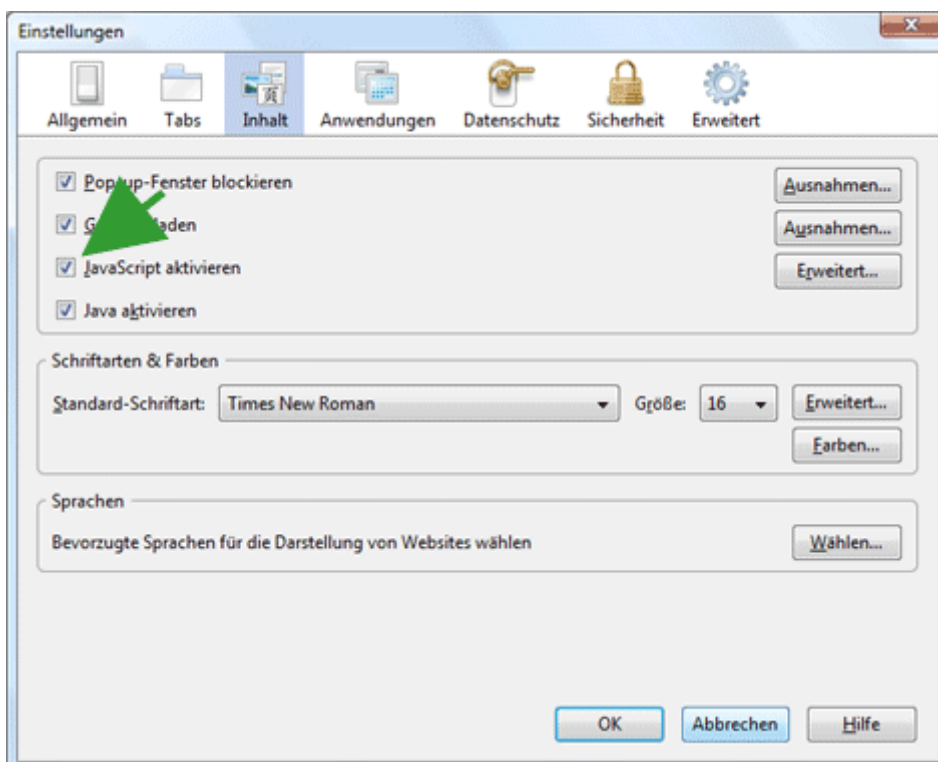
Einstellungen

Allgemein Tabs Inhalt Anwendungen Datenschutz Sicherheit Erweitert

Pop-up-Fenster blockieren
Ausnahmen...
G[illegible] laden
Ausnahmen...
JavaScript aktivieren
Erweitert...
Java aktivieren

Schriftarten & Farben
Standard-Schriftart: Times New Roman
Größe: 16
Erweitert...
Farben...

Sprachen
Bevorzugte Sprachen für die Darstellung von Websites wählen
Wählen...

OK Abbrechen Hilfe